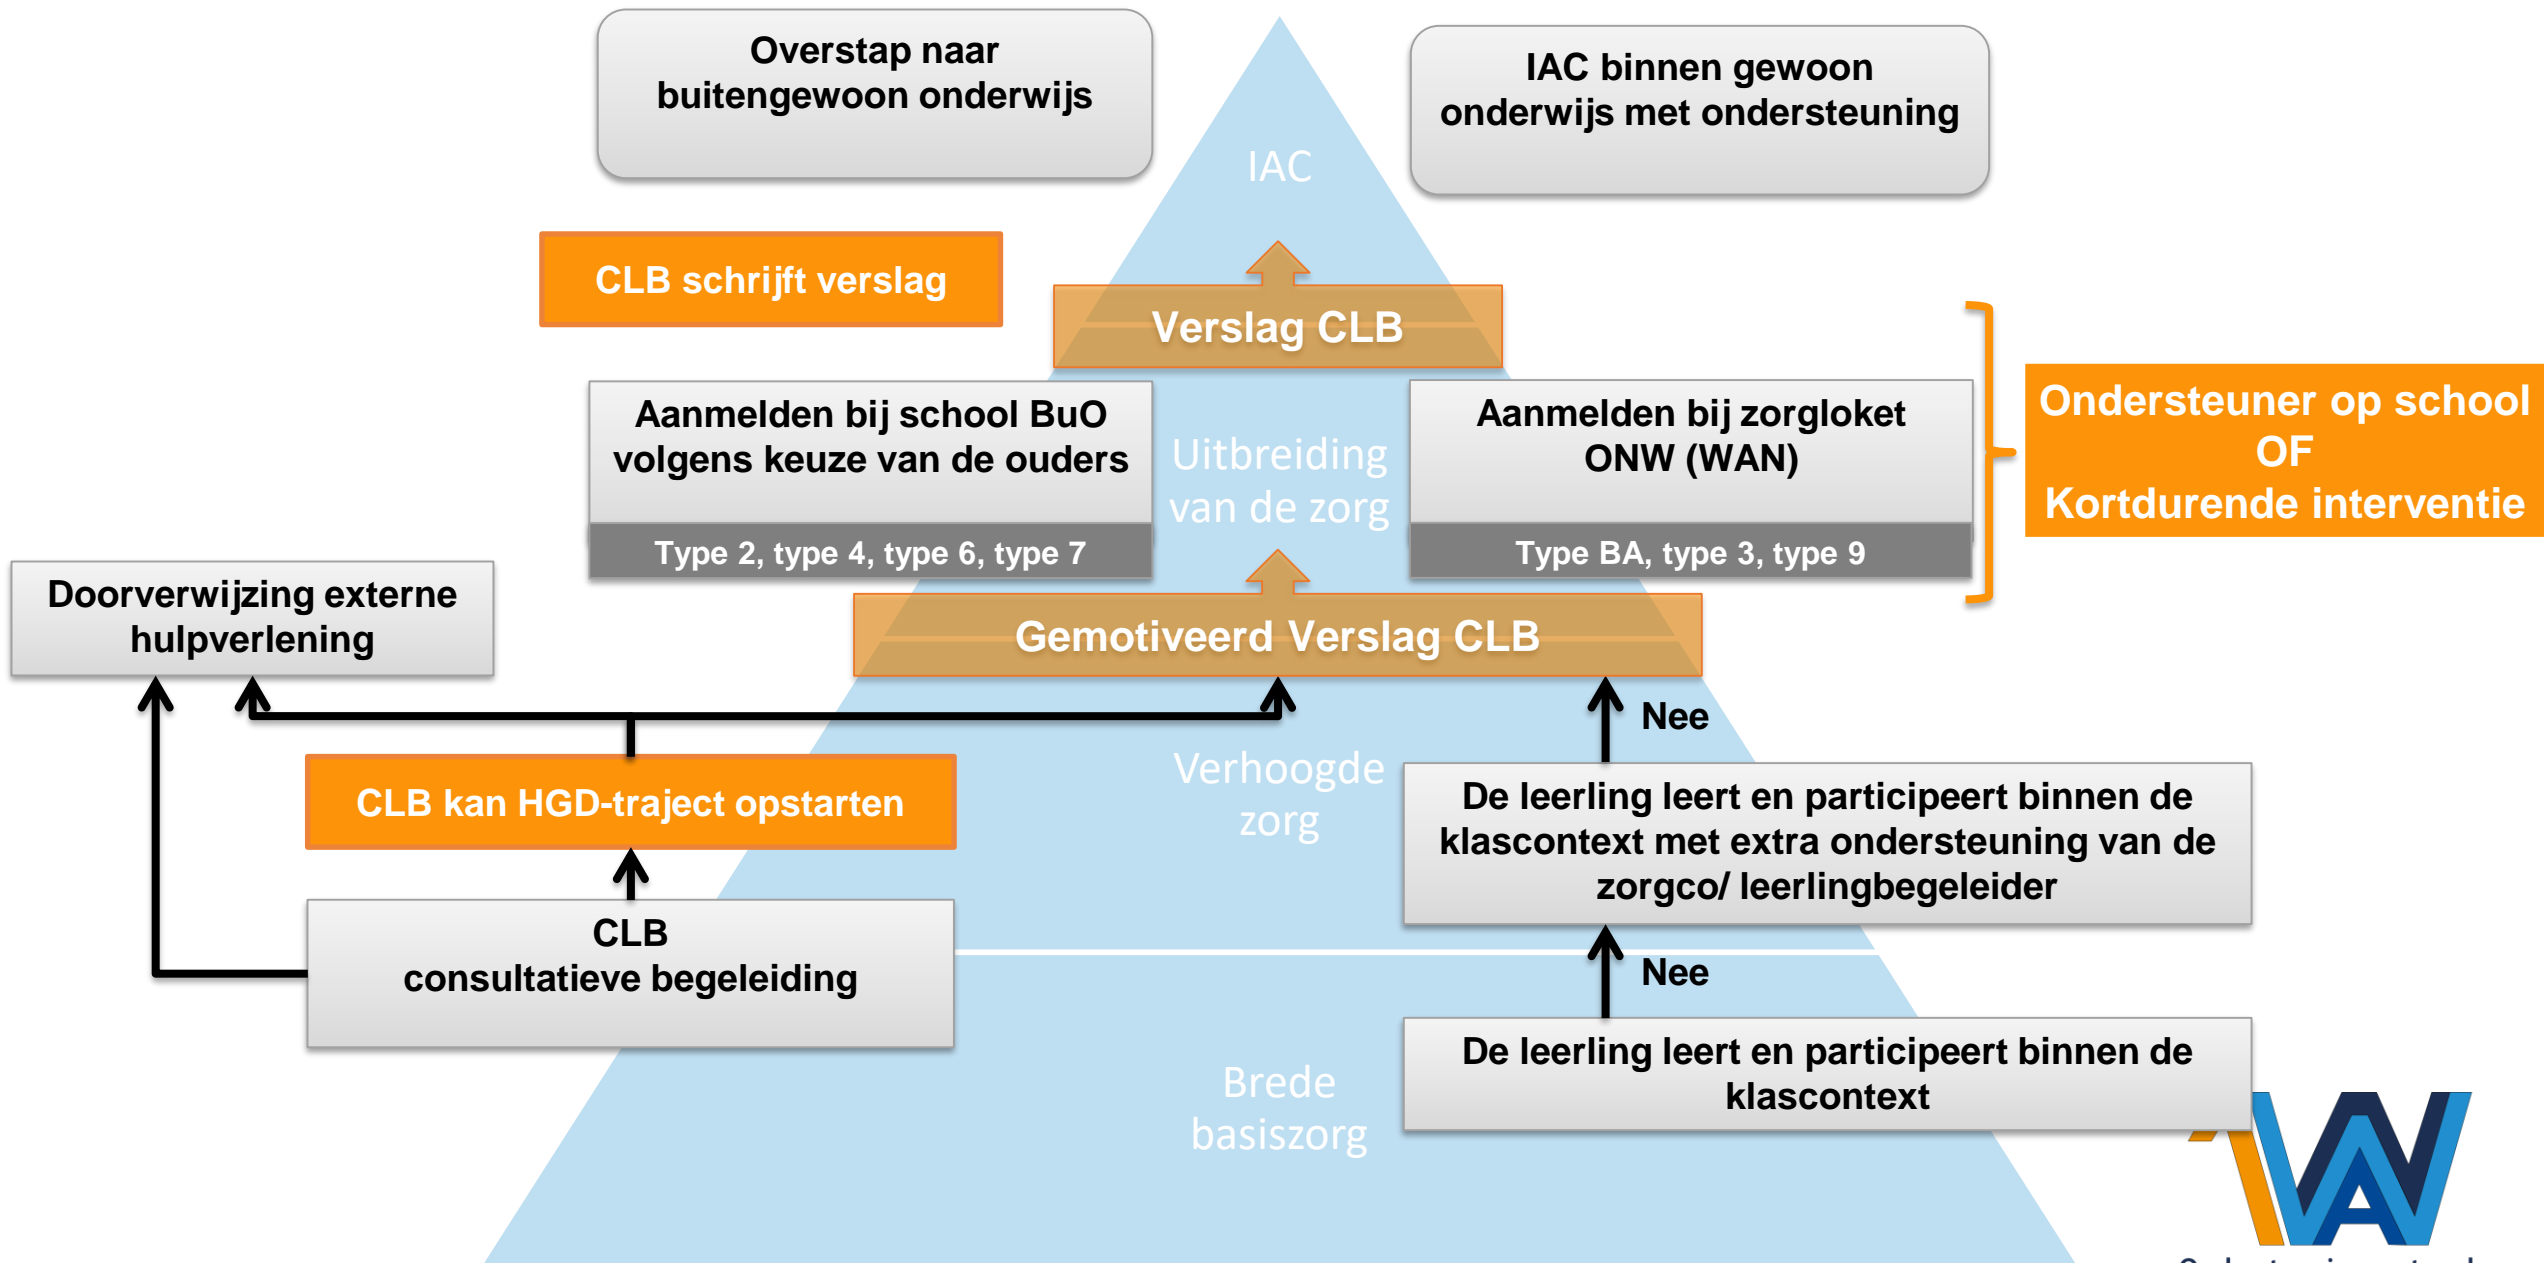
Overstap naar buitengewoon onderwijs

IAC

IAC binnen gewoon onderwijs met ondersteuning

CLB schrijft verslag

Verslag CLB

Aanmelden bij school BuO volgens keuze van de ouders

Type 2, type 4, type 6, type 7

Uitbreiding van de zorg

Aanmelden bij zorgloket ONW (WAN)

Type BA, type 3, type 9

Ondersteuner op school
OF
Kortdurende interventie

Doorverwijzing externe hulpverlening

Gemotiveerd Verslag CLB

Nee

CLB kan HGD-traject opstarten

Verhoogde zorg

De leerling leert en participeert binnen de klascontext met extra ondersteuning van de zorgco/ leerlingbegeleider

CLB
consultatieve begeleiding

Nee

Brede basiszorg

De leerling leert en participeert binnen de klascontext

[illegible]